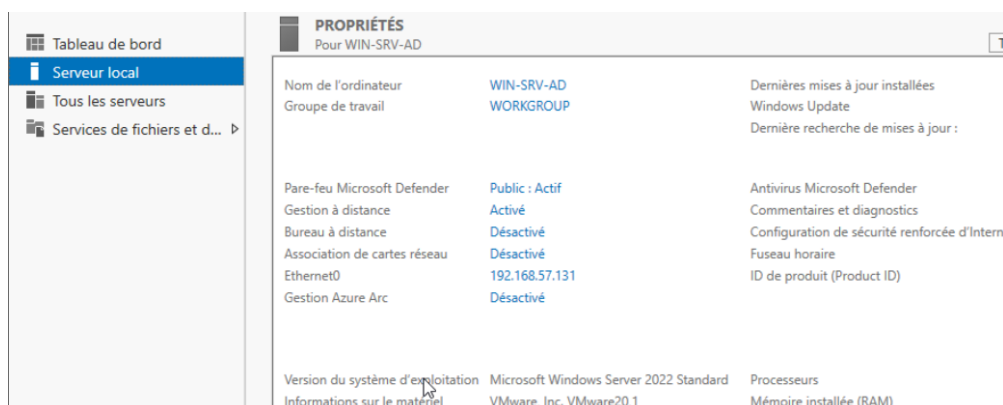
Tableau de bord
Serveur local
Tous les serveurs
Services de fichiers et d...

PROPRIÉTÉS
Pour WIN-SRV-AD

| | | |
|---|---|---|
| Nom de l'ordinateur | WIN-SRV-AD | Dernières mises à jour installées |
| Groupe de travail | WORKGROUP | Windows Update |
| | | Dernière recherche de mises à jour : |
| Pare-feu Microsoft Defender | Public : Actif | Antivirus Microsoft Defender |
| Gestion à distance | Activé | Commentaires et diagnostics |
| Bureau à distance | Désactivé | Configuration de sécurité renforcée d'Intern |
| Association de cartes réseau | Désactivé | Fuseau horaire |
| Ethernet0 | 192.168.57.131 | ID de produit (Product ID) |
| Gestion Azure Arc | Désactivé | |
| Version du système d'exploitation | Microsoft Windows Server 2022 Standard | Processeurs |
| Informations sur le matériel | VMware, Inc. VMware20,1 | Mémoire installée (RAM) |